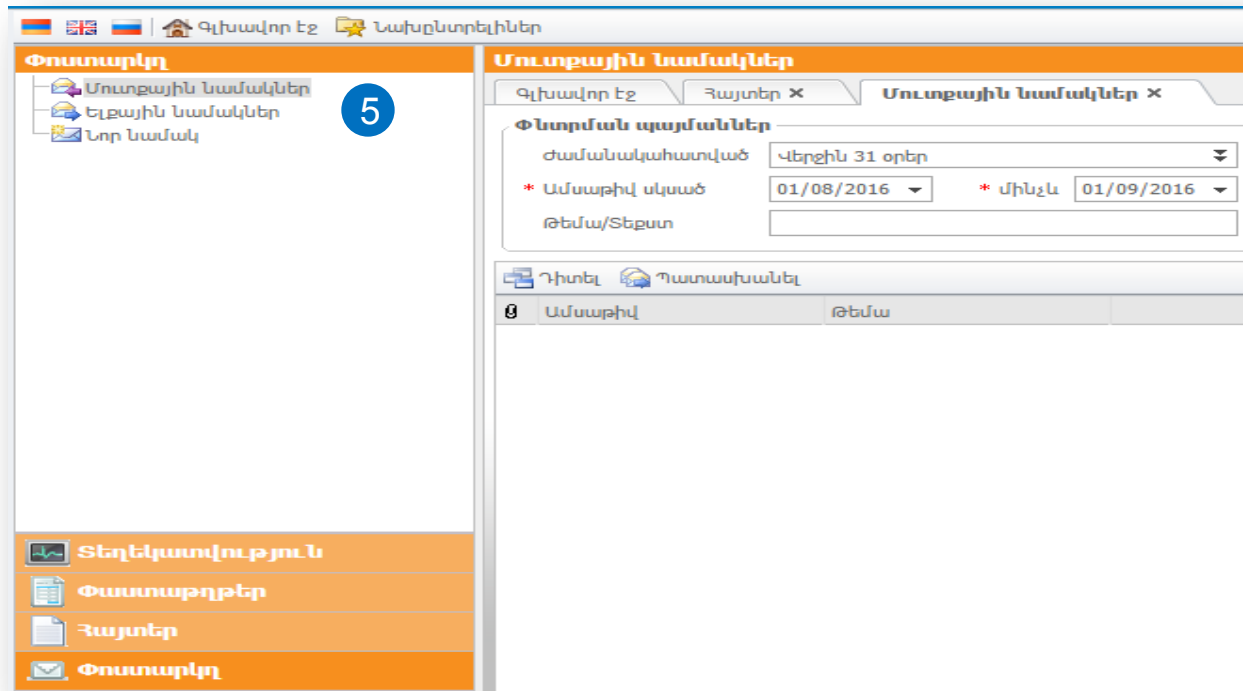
Գլխավոր էջ Նախընտրելիներ

Փոստարկղ

Մուտքային նամակներ
Ելքային նամակներ
Նոր նամակ

5

Տեղեկատվություն
Փաստաթղթեր
Հայտեր
Փոստարկղ

Մուտքային նամակներ

Գլխավոր էջ | Հայտեր ✕ | Մուտքային նամակներ ✕

Փնտրման պայմաններ

Ժամանակահատված Վերջին 31 օրեր

* Ամսաթիվ սկսած 01/08/2016 * մինչև 01/09/2016

Թեմա/Տեքստ

Դիտել Պատասխանել

| | Ամսաթիվ | Թեմա |
|---|---|---|